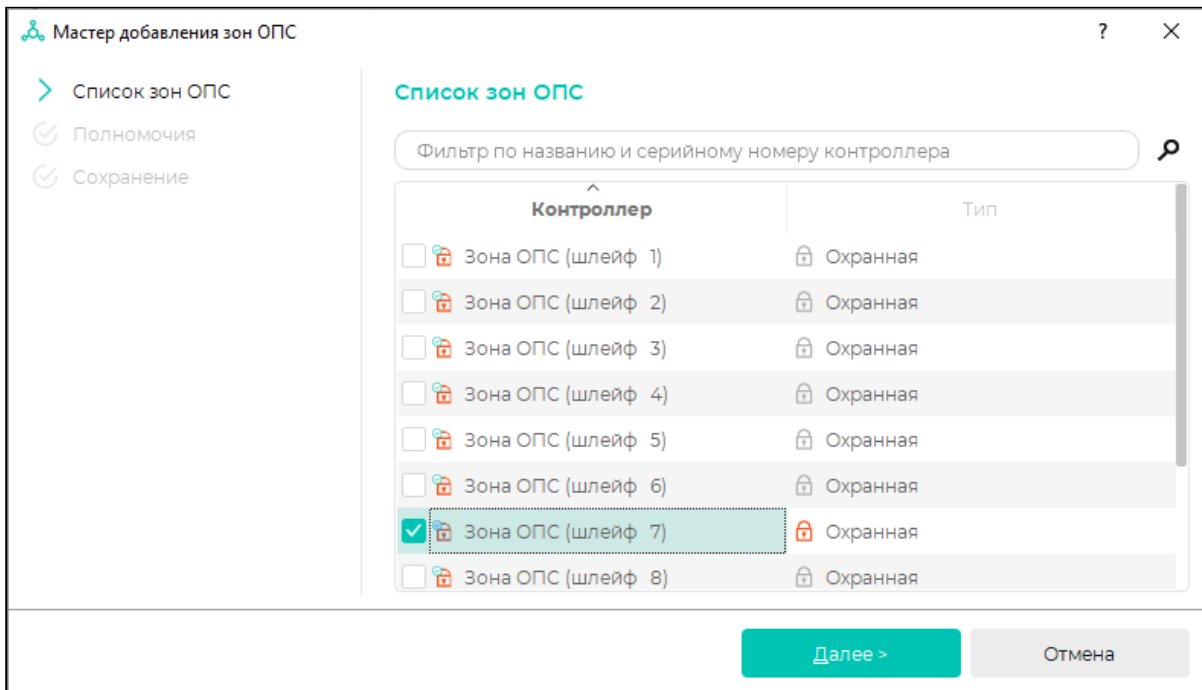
Мастер добавления зон ОПС

?

Список зон ОПС
Полномочия
Сохранение

Список зон ОПС

Фильтр по названию и серийному номеру контроллера

| Контроллер | Тип |
|---|---|
| Зона ОПС (шлейф 1) | Охранная |
| Зона ОПС (шлейф 2) | Охранная |
| Зона ОПС (шлейф 3) | Охранная |
| Зона ОПС (шлейф 4) | Охранная |
| Зона ОПС (шлейф 5) | Охранная |
| Зона ОПС (шлейф 6) | Охранная |
| Зона ОПС (шлейф 7) | Охранная |
| Зона ОПС (шлейф 8) | Охранная |

Далее >
Отмена